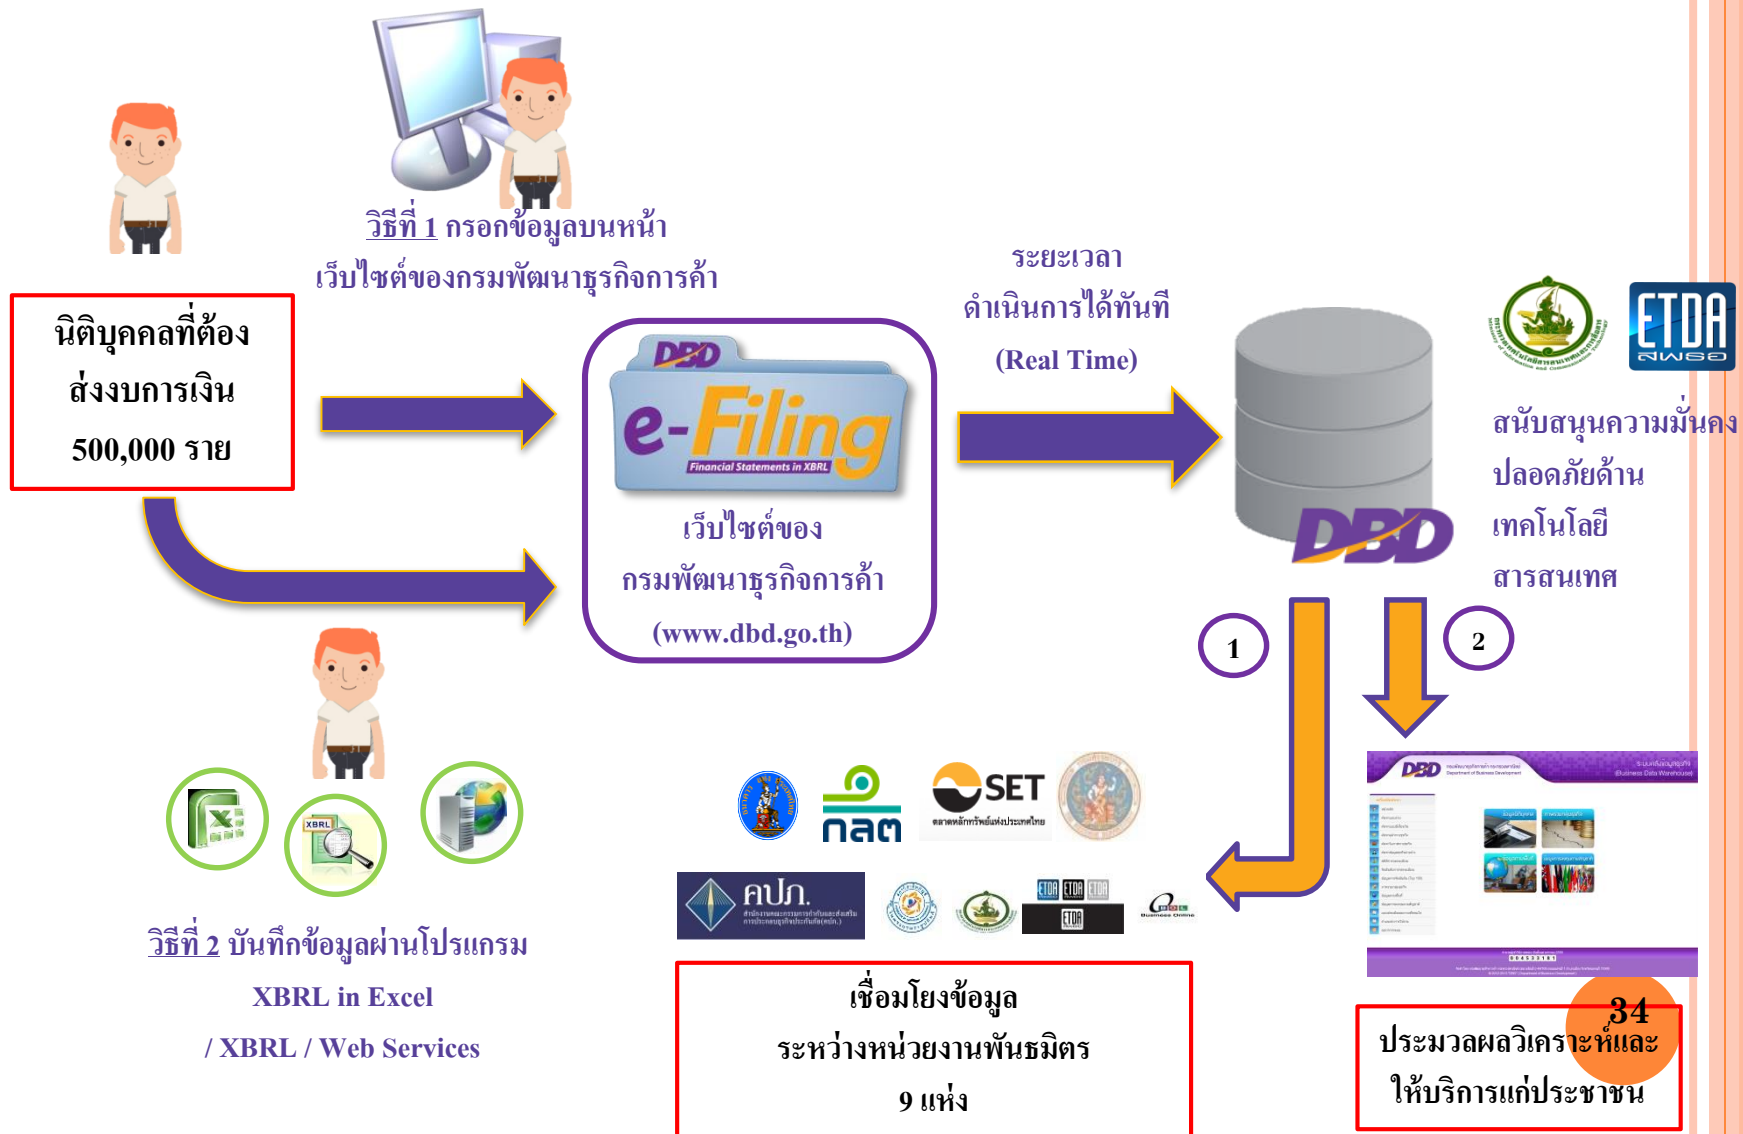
วิธีที่ 1 กรอกข้อมูลบนหน้าเว็บไซต์ของกรมพัฒนาธุรกิจการค้า

นิติบุคคลที่ต้องส่งงบการเงิน 500,000 ราย

DBD
e-Filing
Financial Statements in XBRL

เว็บไซต์ของกรมพัฒนาธุรกิจการค้า (www.dbd.go.th)

ระยะเวลาดำเนินการได้ทันที (Real Time)

DBD

ETDA
สพธอ

สนับสนุนความมั่นคงปลอดภัยด้านเทคโนโลยีสารสนเทศ

1

2

XBRL

วิธีที่ 2 บันทึกข้อมูลผ่านโปรแกรม XBRL in Excel / XBRL / Web Services

กลต

SET
ตลาดหลักทรัพย์แห่งประเทศไทย

คปภ.
สำนักงานคณะกรรมการกำกับและส่งเสริมการประกอบธุรกิจประกันภัย (คปภ.)

ETDA ETDA ETDA
ETDA

Business Online

เชื่อมโยงข้อมูลระหว่างหน่วยงานพันธมิตร 9 แห่ง

DBD

ประมวลผลวิเคราะห์และให้บริการแก่ประชาชน

34